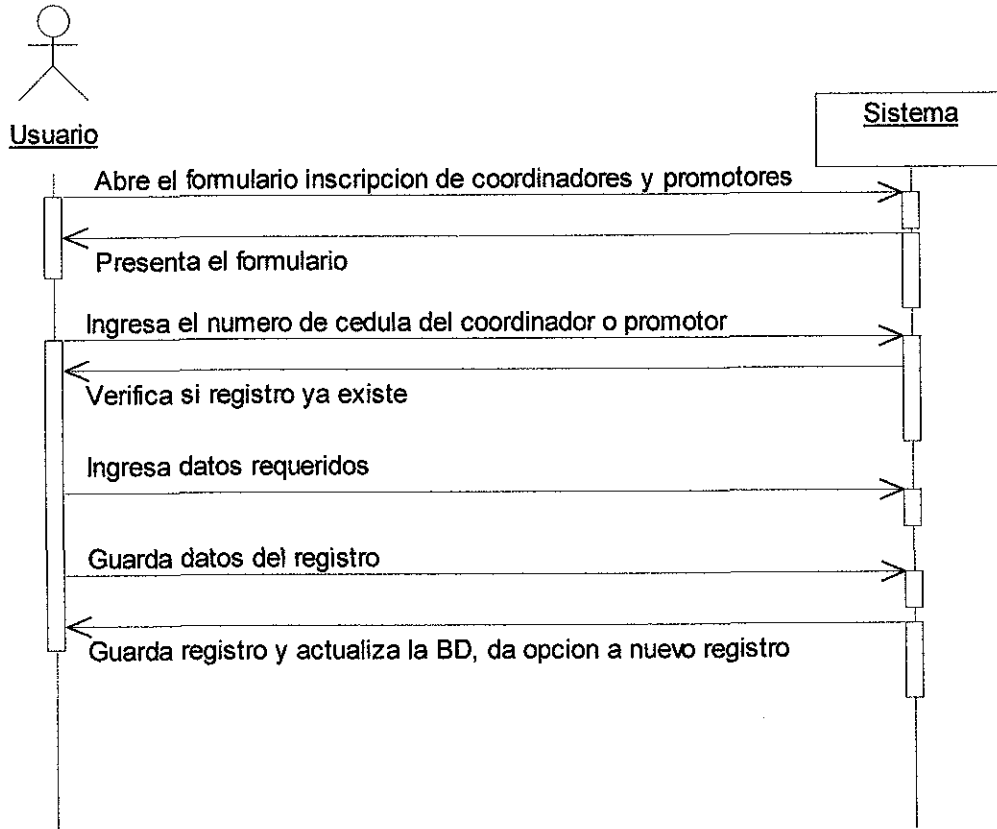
Usuario

Sistema

Abre el formulario inscripcion de coordinadores y promotores

Presenta el formulario

Ingresa el numero de cedula del coordinador o promotor

Verifica si registro ya existe

Ingresa datos requeridos

Guarda datos del registro

Guarda registro y actualiza la BD, da opcion a nuevo registro